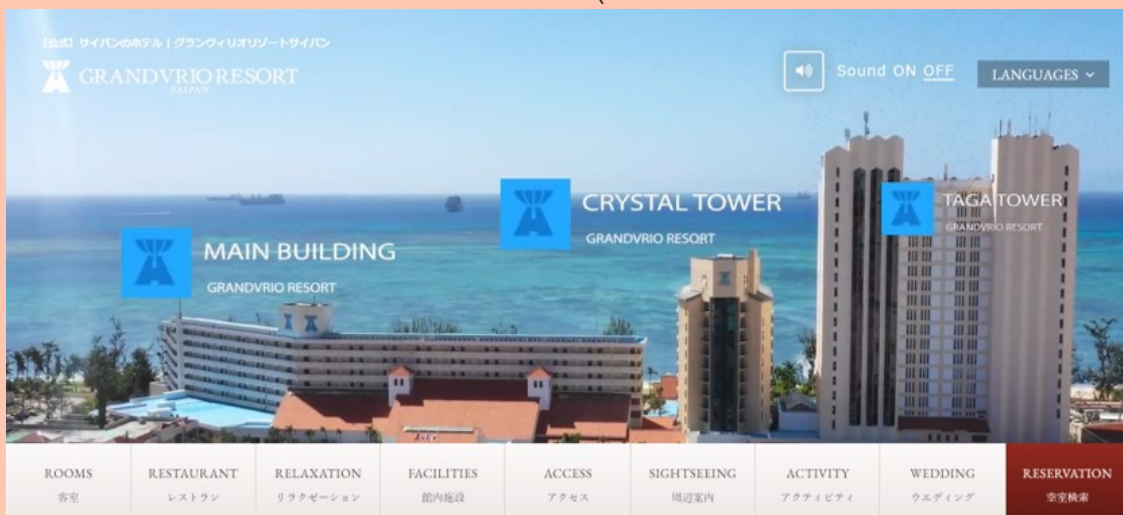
【公式】サイパンのホテル | グランヴィリオリゾートサイパン

GRANDVRIO RESORT SAIPAN

Sound ON OFF

LANGUAGES

CRYSTAL TOWER
GRANDVRIO RESORT

TAGA TOWER
GRANDVRIO RESORT

MAIN BUILDING
GRANDVRIO RESORT

ROOMS
客室

RESTAURANT
レストラン

RELAXATION
リラクゼーション

FACILITIES
館内施設

ACCESS
アクセス

SIGHTSEEING
周辺案内

ACTIVITY
アクティビティ

WEDDING
ウエディング

RESERVATION
空室検索